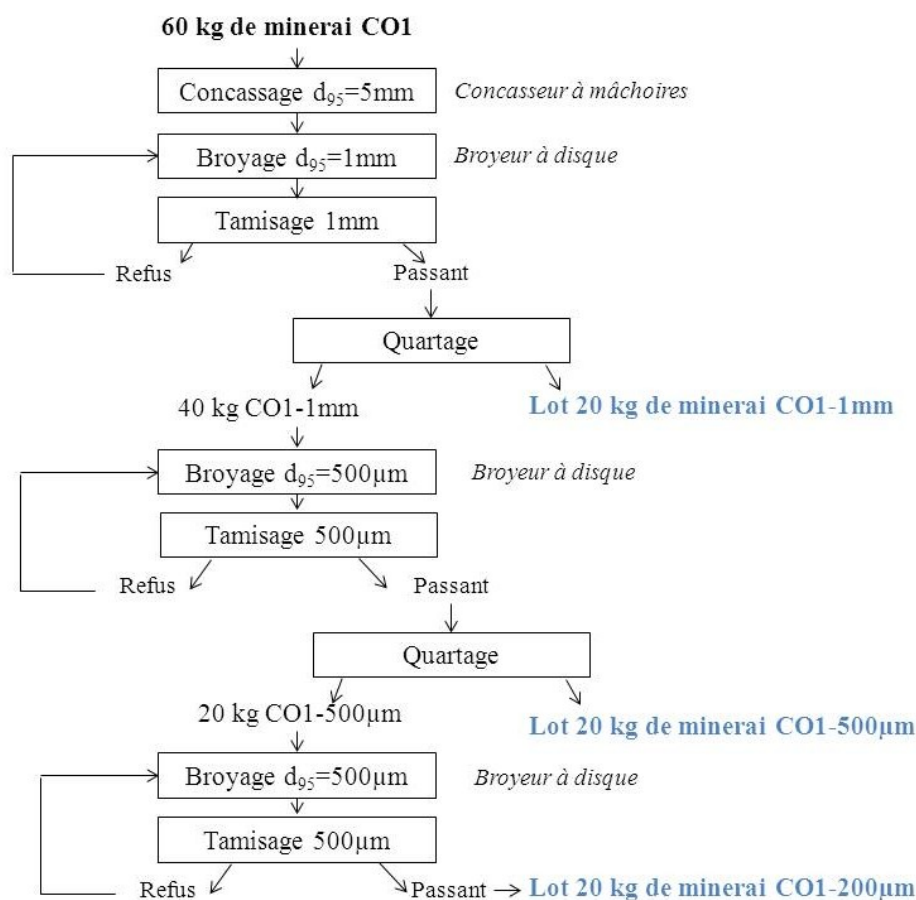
60 kg de minerai CO1

Concassage $d_{95}$=5mm

Concasseur à mâchoires

Broyage $d_{95}$=1mm

Broyeur à disque

Tamisage 1mm

Refus

Passant

Quartage

40 kg CO1-1mm

Lot 20 kg de minerai CO1-1mm

Broyage $d_{95}$=500µm

Broyeur à disque

Tamisage 500µm

Refus

Passant

Quartage

20 kg CO1-500µm

Lot 20 kg de minerai CO1-500µm

Broyage $d_{95}$=500µm

Broyeur à disque

Tamisage 500µm

Refus

Passant → Lot 20 kg de minerai CO1-200µm